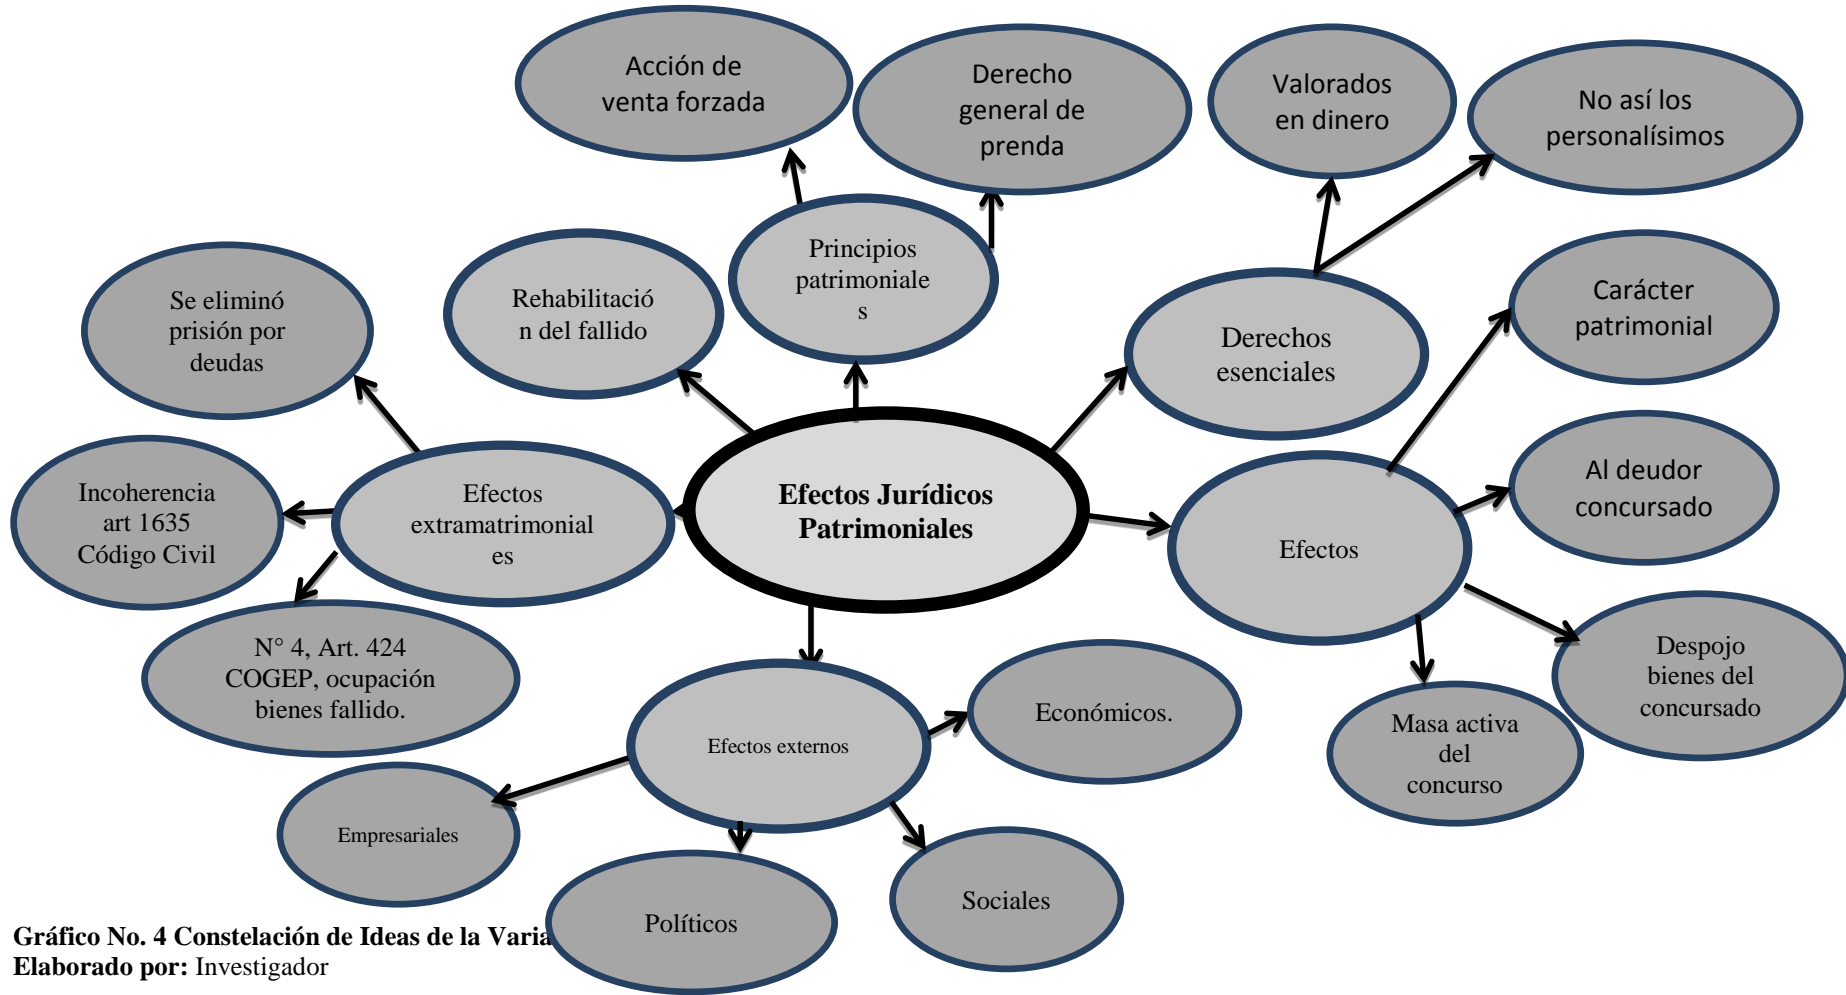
Efectos Jurídicos Patrimoniales

Principios patrimoniales

Acción de venta forzada

Derecho general de prenda

Rehabilitación del fallido

Derechos esenciales

Valorados en dinero

No así los personalísimos

Se eliminó prisión por deudas

Efectos extramatrimoniales

Incoherencia art 1635 Código Civil

N° 4, Art. 424 COGEP, ocupación bienes fallido.

Efectos

Carácter patrimonial

Al deudor concursado

Despojo bienes del concursado

Masa activa del concurso

Efectos externos

Económicos.

Empresariales

Políticos

Sociales

Gráfico No. 4 Constelación de Ideas de la Varia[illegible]
Elaborado por: Investigador